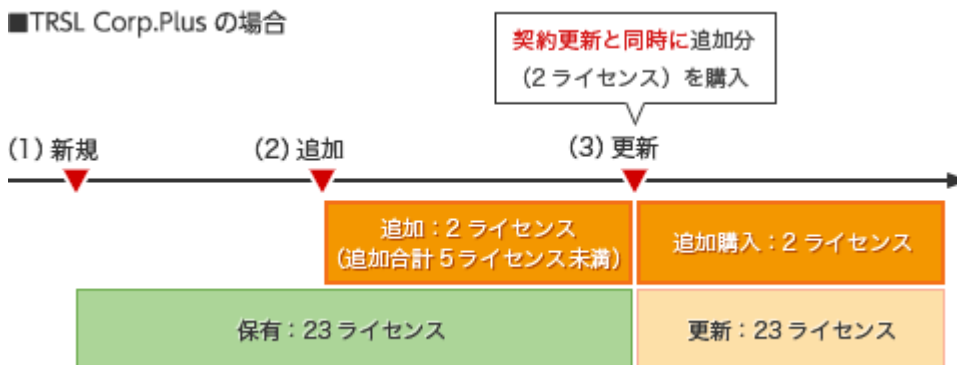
■TRSL Corp.Plus の場合

契約更新と同時に追加分
（2 ライセンス）を購入

(1) 新規

(2) 追加

(3) 更新

追加：2 ライセンス
（追加合計 5 ライセンス未満）

追加購入：2 ライセンス

保有：23 ライセンス

更新：23 ライセンス